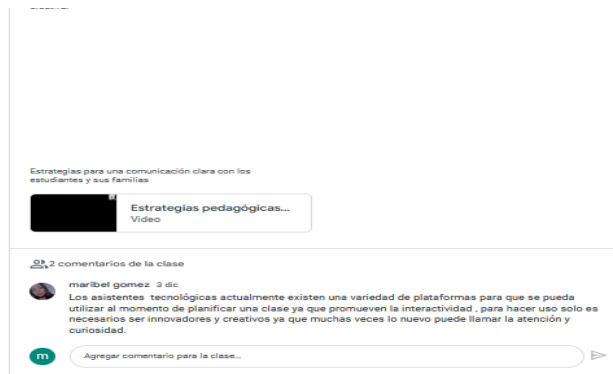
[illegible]

Estrategias para una comunicación clara con los estudiantes y sus familias

Estrategias pedagógicas...
Video

2 comentarios de la clase

maribel gomez 3 dic
Los asistentes tecnológicas actualmente existen una variedad de plataformas para que se pueda utilizar al momento de planificar una clase ya que promueven la interactividad , para hacer uso solo es necesarios ser innovadores y creativos ya que muchas veces lo nuevo puede llamar la atención y curiosidad.

m
Agregar comentario para la clase...